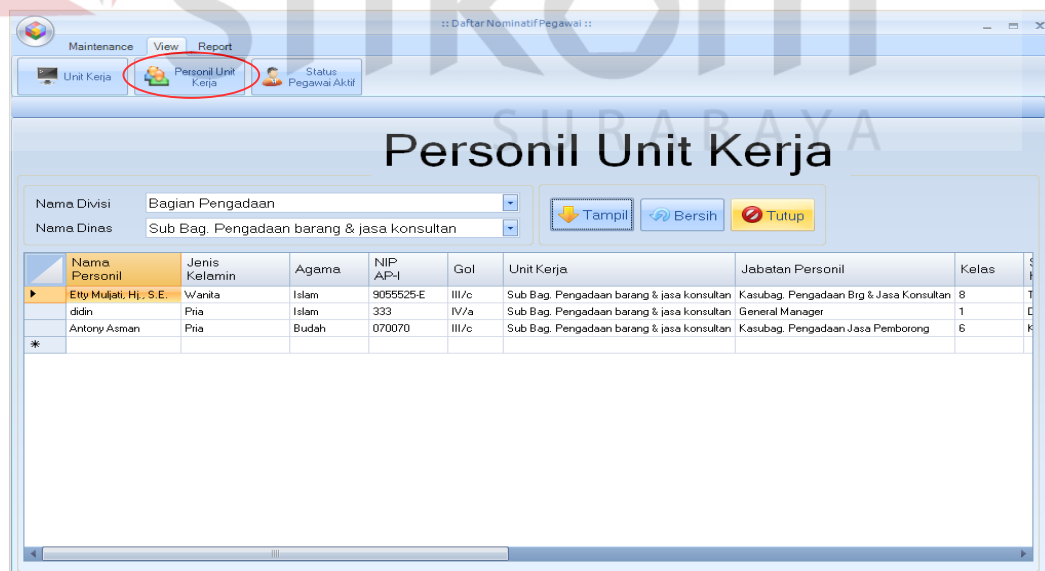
:: Daftar Nominatif Pegawai ::

Maintenance View Report

Unit Kerja
Personil Unit Kerja
Status Pegawai Aktif

SUBARAYA

Personil Unit Kerja

Nama Divisi Bagian Pengadaan
Nama Dinas Sub Bag. Pengadaan barang & jasa konsultan

Tampil Bersih Tutup

| Nama Personil | Jenis Kelamin | Agama | NIP AP-I | Gol | Unit Kerja | Jabatan Personil | Kelas | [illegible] |
|---|---|---|---|---|---|---|---|---|
| Etty Muljati; Hj., S.E. | Wanita | Islam | 9055525-E | III/c | Sub Bag. Pengadaan barang & jasa konsultan | Kasubag. Pengadaan Brg & Jasa Konsultan | 8 | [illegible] |
| didin | Pria | Islam | 333 | IV/a | Sub Bag. Pengadaan barang & jasa konsultan | General Manager | 1 | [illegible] |
| Antony Asman | Pria | Budah | 070070 | III/c | Sub Bag. Pengadaan barang & jasa konsultan | Kasubag. Pengadaan Jasa Pemborong | 6 | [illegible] |